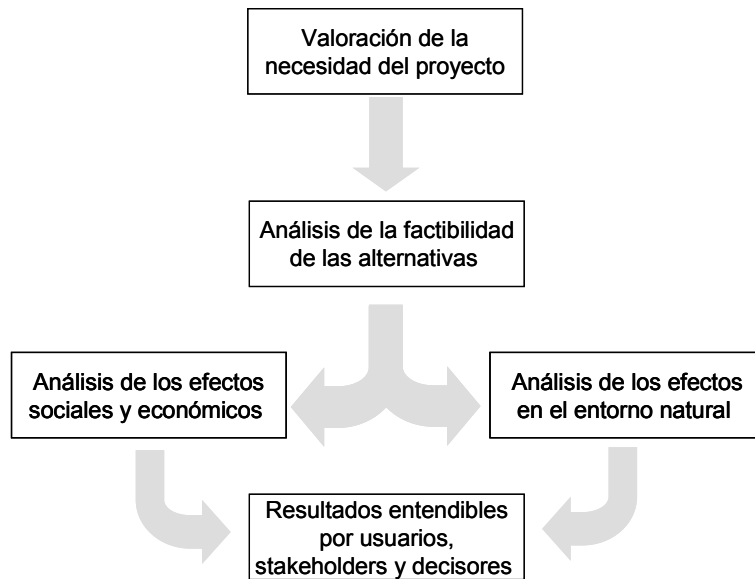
Valoración de la necesidad del proyecto

Análisis de la factibilidad de las alternativas

Análisis de los efectos sociales y económicos

Análisis de los efectos en el entorno natural

Resultados entendibles por usuarios, stakeholders y decisores